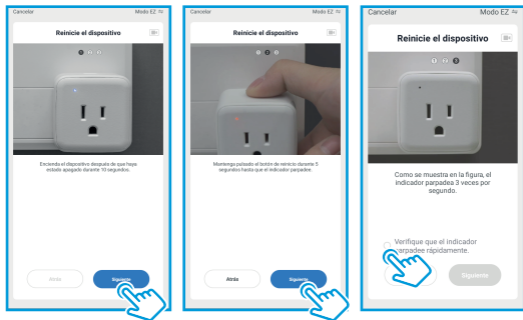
Cancelar
Modo EZ

Reinicie el dispositivo

Encienda el dispositivo después de que haya estado apagado durante 10 segundos.

Atrás
Siguiente

Cancelar
Modo EZ

Reinicie el dispositivo

Mantenga pulsado el botón de reinicio durante 5 segundos hasta que el indicador parpadee.

Atrás
Siguiente

Cancelar
Modo EZ

Reinicie el dispositivo

Como se muestra en la figura, el indicador parpadea 3 veces por segundo.

Verifique que el indicador parpadee rápidamente.

Siguiente